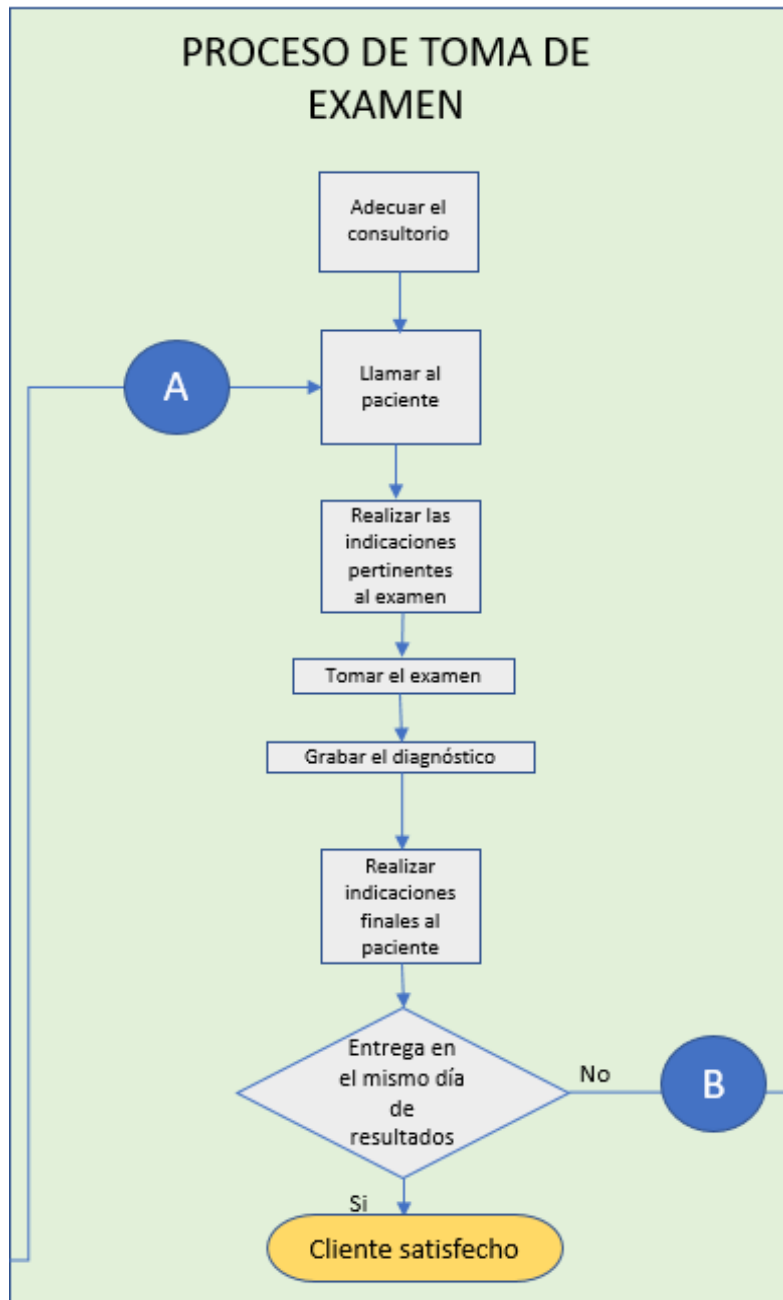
PROCESO DE TOMA DE EXAMEN

Adecuar el consultorio

A

Llamar al paciente

Realizar las indicaciones pertinentes al examen

Tomar el examen

Grabar el diagnóstico

Realizar indicaciones finales al paciente

Entrega en el mismo día de resultados

No

B

Si

Cliente satisfecho